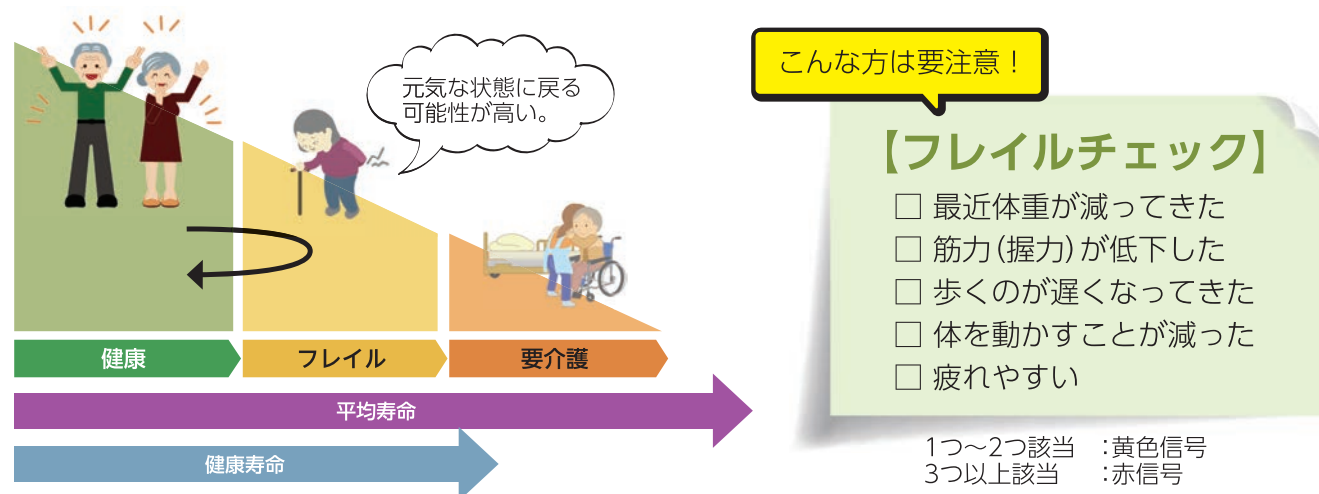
元気な状態に戻る可能性が高い。

健康
フレイル
要介護

平均寿命
健康寿命

こんな方は要注意！

【フレイルチェック】
□ 最近体重が減ってきた
□ 筋力（握力）が低下した
□ 歩くのが遅くなってきた
□ 体を動かすことが減った
□ 疲れやすい

1つ～2つ該当　：黄色信号
3つ以上該当　：赤信号